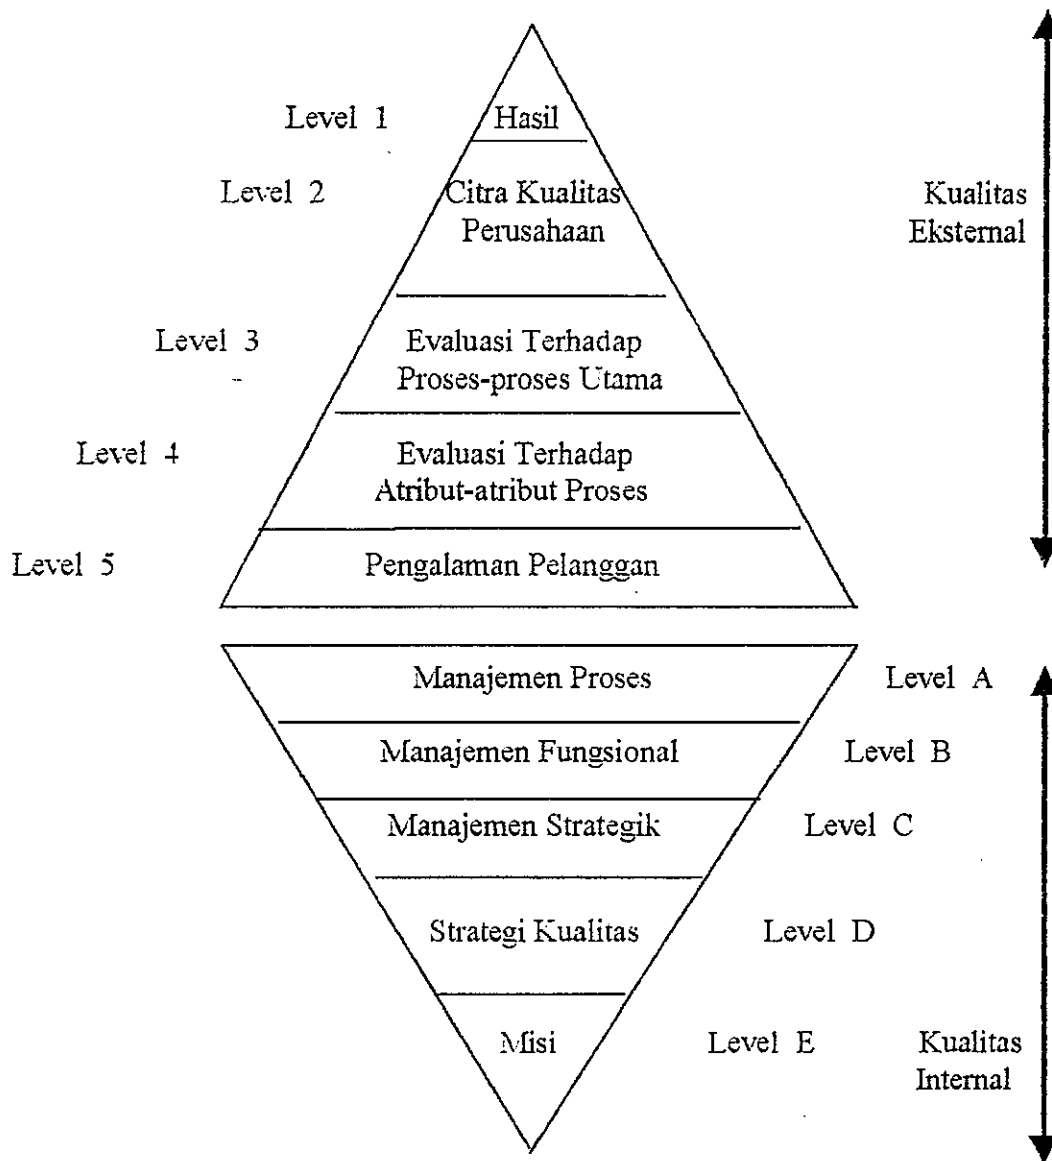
Level 1
Hasil

Level 2
Citra Kualitas Perusahaan

Kualitas Eksternal

Level 3
Evaluasi Terhadap Proses-proses Utama

Level 4
Evaluasi Terhadap Atribut-atribut Proses

Level 5
Pengalaman Pelanggan

Manajemen Proses
Level A

Manajemen Fungsional
Level B

Manajemen Strategik
Level C

Strategi Kualitas
Level D

Misi
Level E

Kualitas Internal